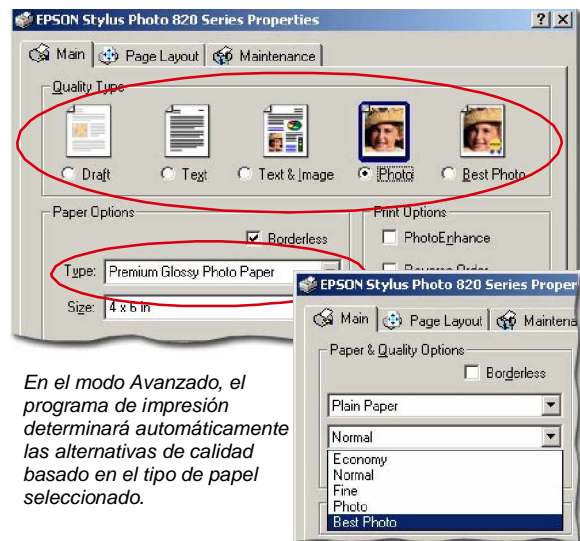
EPSON Stylus Photo 820 Series Properties

?
X

Main
Page Layout
Maintenance

Quality Type

Draft
Text
Text & Image
Photo
Best Photo

Paper Options

Borderless

Type: Premium Glossy Photo Paper

Size: 4 x 6 in

Print Options

PhotoEnhance

Reverse Order

EPSON Stylus Photo 820 Series Proper

Main
Page Layout
Maintena

Paper & Quality Options

Borderless

Plain Paper

Normal

Economy
Normal
Fine
Photo
Best Photo

En el modo Avanzado, el programa de impresión determinará automáticamente las alternativas de calidad basado en el tipo de papel seleccionado.